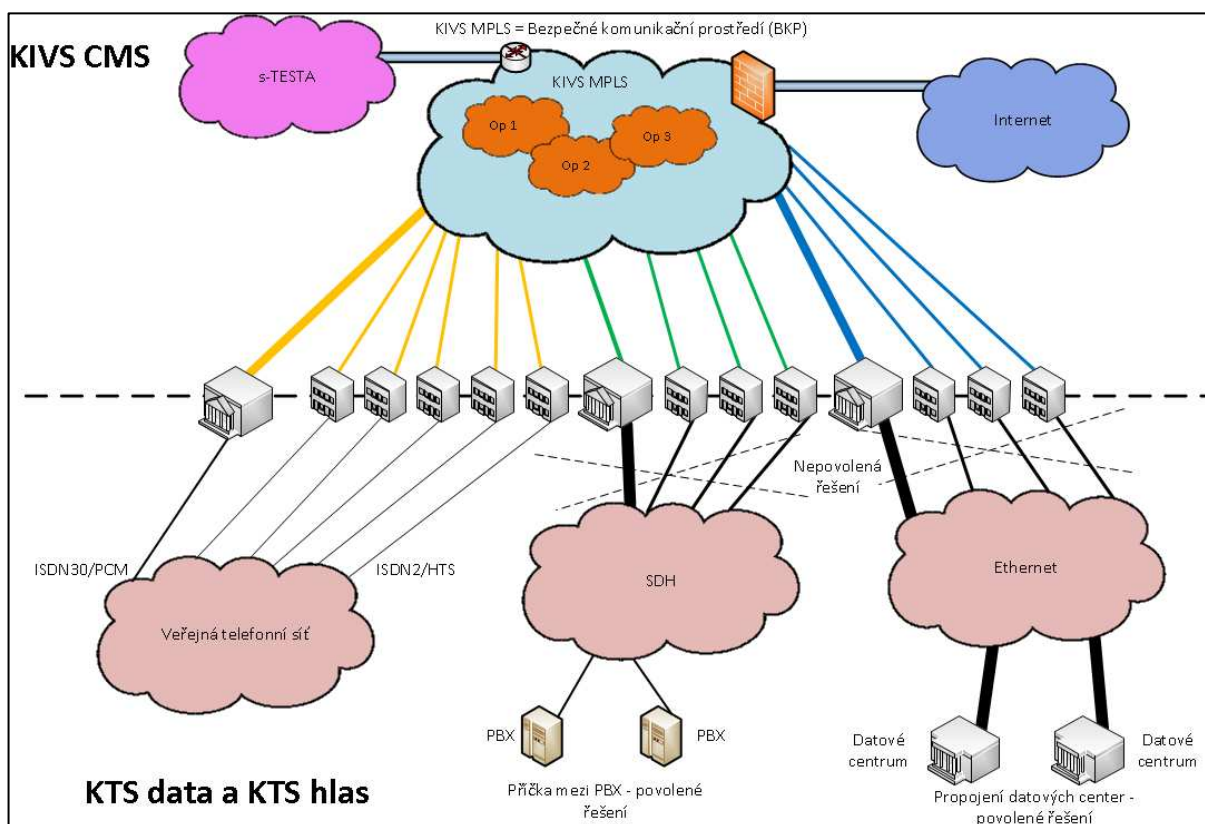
KIVS CMS

KIVS MPLS = Bezpečné komunikační prostředí (BKP)

s-TESTA

KIVS MPLS

Op 1

Op 3

Op 2

Internet

Nepovolená řešení

ISDN30/PCM

ISDN2/HTS

SDH

Ethernet

Veřejná telefonní síť

PBX

PBX

Příčka mezi PBX - povolené řešení

Datové centrum

Datové centrum

Propojení datových center - povolené řešení

KTS data a KTS hlas